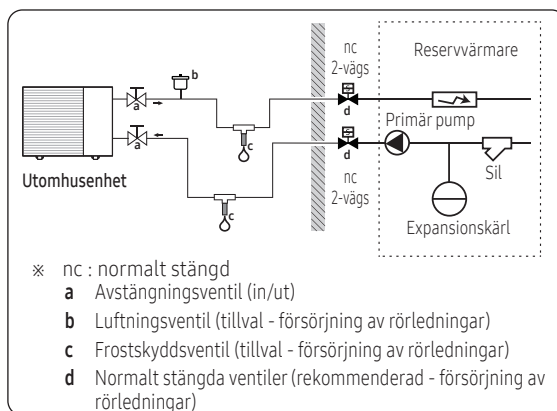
nc
2-vägs

Reservvärmare

b

a

a

c

c

d

d

Primär pump

Sil

Utomhusenhet

nc
2-vägs

Expansionskärl

※ nc : normalt stängd

a Avstängningsventil (in/ut)

b Luftningsventil (tillval - försörjning av rörledningar)

c Frostskyddsventil (tillval - försörjning av rörledningar)

d Normalt stängda ventiler (rekommenderad - försörjning av rörledningar)